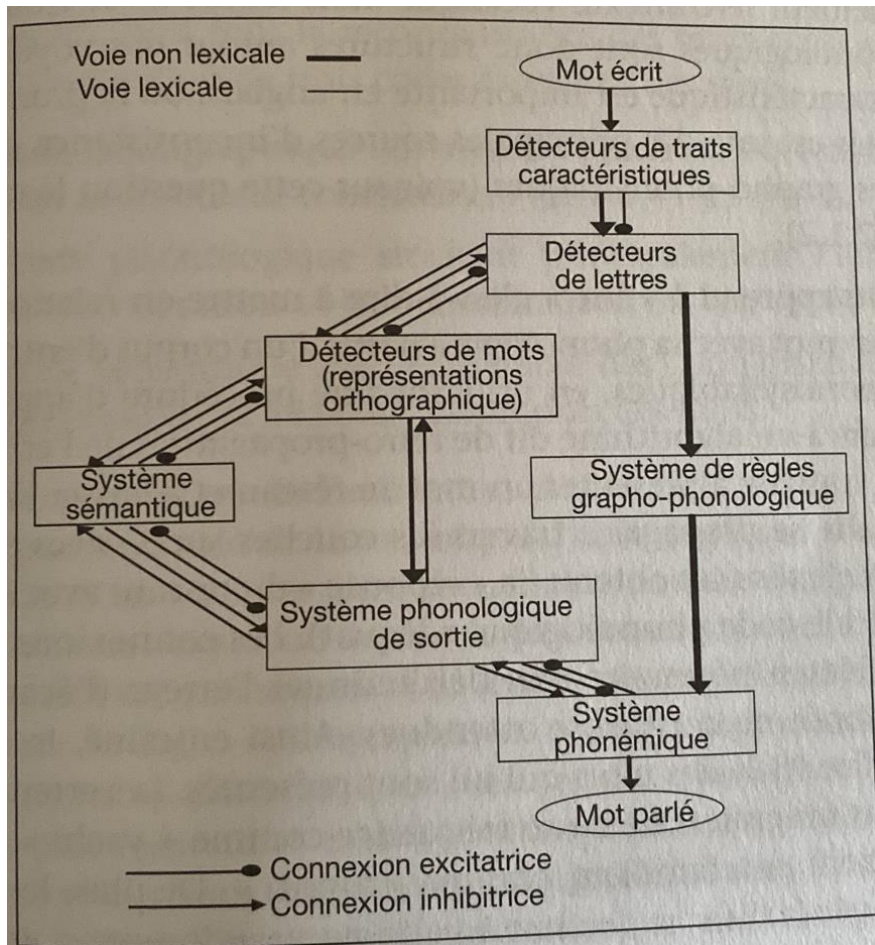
Voie non lexicale
Voie lexicale

Mot écrit

Détecteurs de traits caractéristiques

Détecteurs de lettres

Détecteurs de mots (représentations orthographique)

Système sémantique

Système de règles grapho-phonologique

Système phonologique de sortie

Système phonémique

Mot parlé

Connexion excitatrice
Connexion inhibitrice